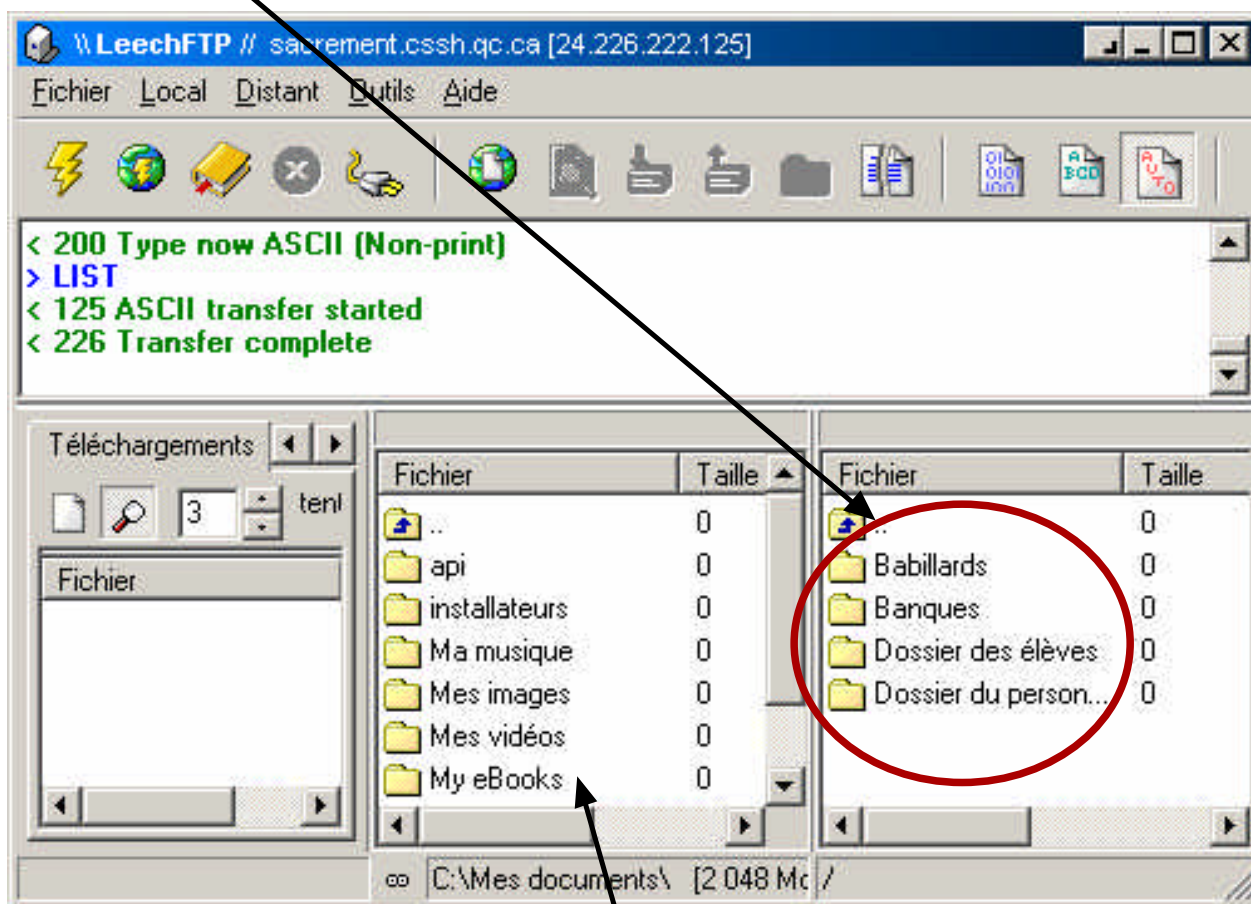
\\LeechFTP // sacrement.cssh.qc.ca [24.226.222.125]

Fichier Local Distant Outils Aide

< 200 Type now ASCII (Non-print)
> LIST
< 125 ASCII transfer started
< 226 Transfer complete

Téléchargements

3 tent

Fichier

| Fichier | Taille |
|---|---|
| .. | 0 |
| api | 0 |
| installateurs | 0 |
| Ma musique | 0 |
| Mes images | 0 |
| Mes vidéos | 0 |
| My eBooks | 0 |

| Fichier | Taille |
|---|---|
| .. | 0 |
| Babillards | 0 |
| Banques | 0 |
| Dossier des élèves | 0 |
| Dossier du person... | 0 |

C:\Mes documents\ [2 048 Mo /